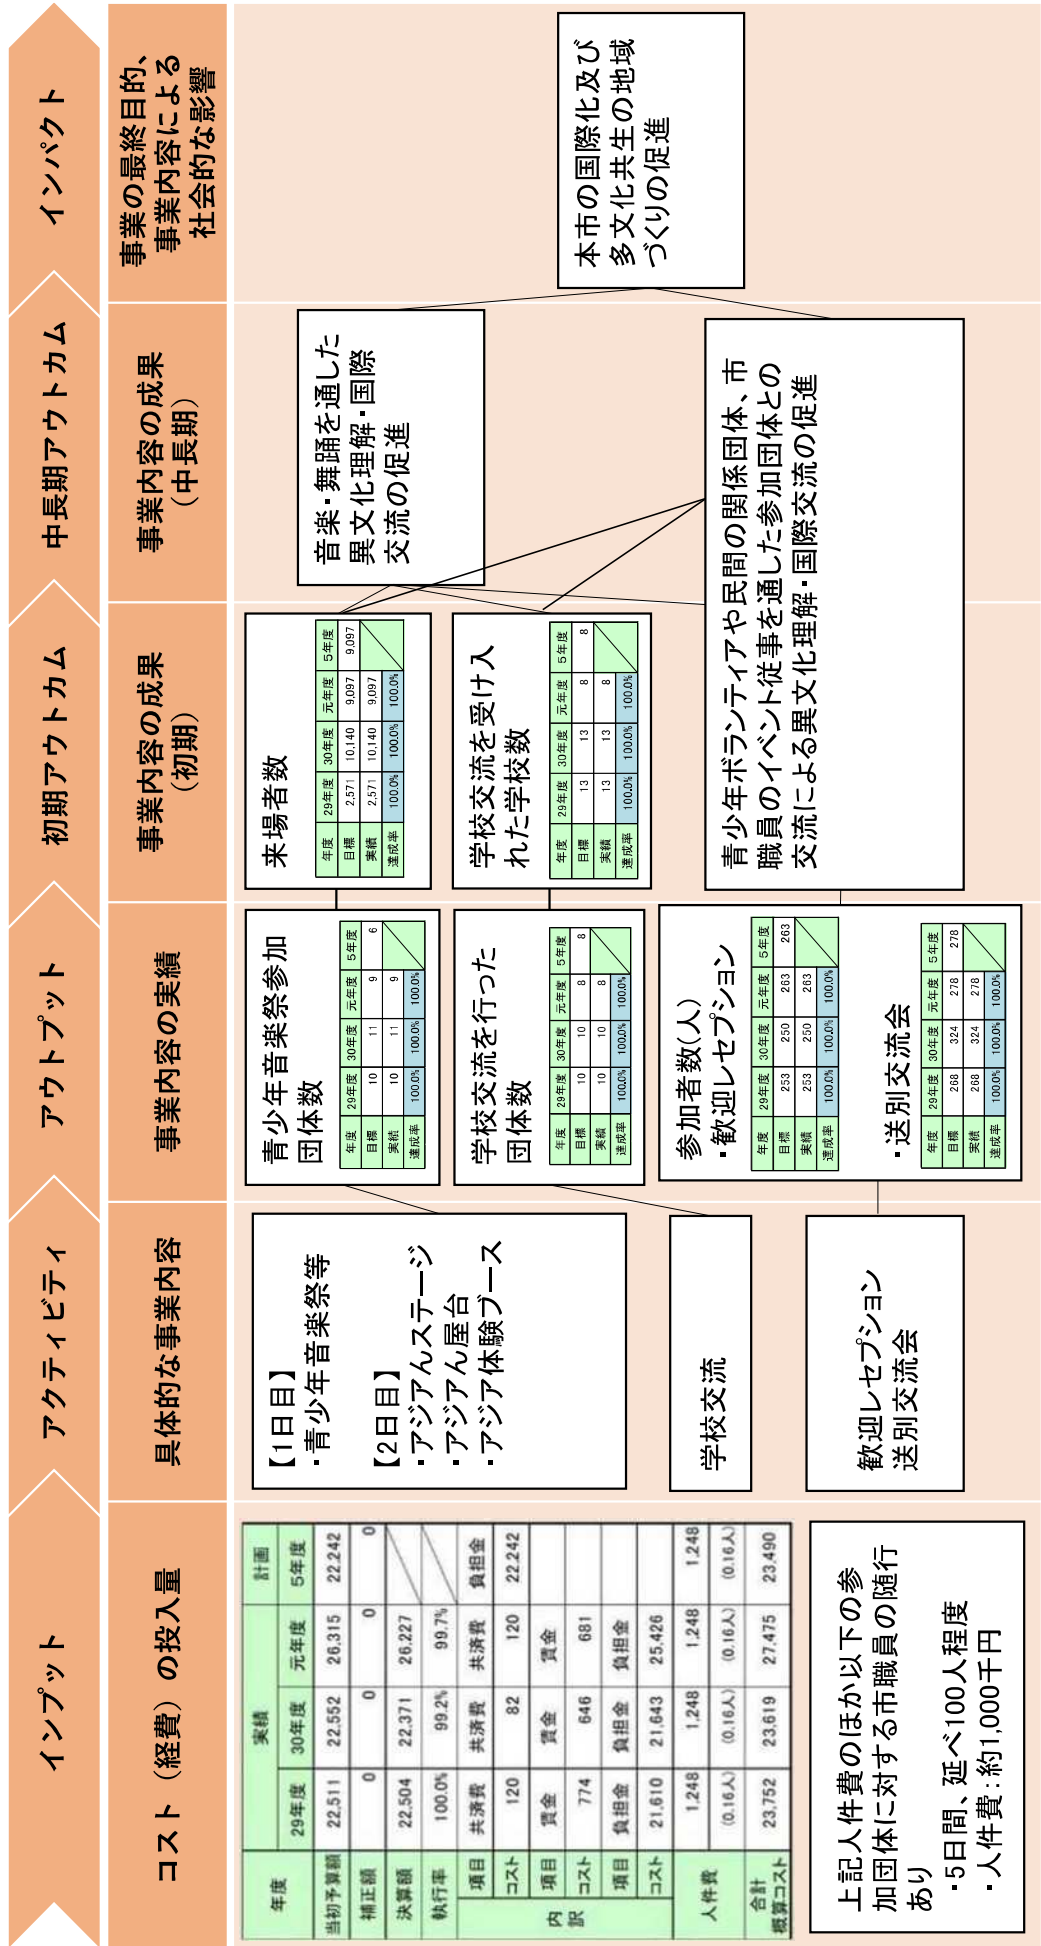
インプット

コスト（経費）の投入量

| 年度 | | 実績 29年度 | 実績 30年度 | 実績 元年度 | 計画 5年度 |
|---|---|---|---|---|---|
| 当初予算額 | | 22,511 | 22,552 | 26,315 | 22,242 |
| 補正額 | | 0 | 0 | 0 | 0 |
| 決算額 | | 22,504 | 22,371 | 26,227 | |
| 執行率 | | 100.0% | 99.2% | 99.7% | |
| 内訳 | 項目 | 共済費 | 共済費 | 共済費 | 負担金 |
| | コスト | 120 | 82 | 120 | 22,242 |
| | 項目 | 賃金 | 賃金 | 賃金 | |
| | コスト | 774 | 646 | 681 | |
| | 項目 | 負担金 | 負担金 | 負担金 | |
| | コスト | 21,610 | 21,643 | 25,426 | |
| 人件費 | | 1,248 (0.16人) | 1,248 (0.16人) | 1,248 (0.16人) | 1,248 (0.16人) |
| 合計 概算コスト | | 23,752 | 23,619 | 27,475 | 23,490 |

上記人件費のほか以下の参加団体に対する市職員の随行あり
・5日間、延べ100人程度
・人件費：約1,000千円

アクティビティ

具体的な事業内容

【1日目】
・青少年音楽祭等

【2日目】
・アジアんステージ
・アジアん屋台
・アジア体験ブース

学校交流

歓迎レセプション
送別交流会

アウトプット

事業内容の実績

青少年音楽祭参加団体数

| 年度 | 29年度 | 30年度 | 元年度 | 5年度 |
|---|---|---|---|---|
| 目標 | 10 | 11 | 9 | 6 |
| 実績 | 10 | 11 | 9 | |
| 達成率 | 100.0% | 100.0% | 100.0% | |

学校交流を行った団体数

| 年度 | 29年度 | 30年度 | 元年度 | 5年度 |
|---|---|---|---|---|
| 目標 | 10 | 10 | 8 | 8 |
| 実績 | 10 | 10 | 8 | |
| 達成率 | 100.0% | 100.0% | 100.0% | |

参加者数(人)
・歓迎レセプション

| 年度 | 29年度 | 30年度 | 元年度 | 5年度 |
|---|---|---|---|---|
| 目標 | 253 | 250 | 263 | 263 |
| 実績 | 253 | 250 | 263 | |
| 達成率 | 100.0% | 100.0% | 100.0% | |

・送別交流会

| 年度 | 29年度 | 30年度 | 元年度 | 5年度 |
|---|---|---|---|---|
| 目標 | 268 | 324 | 278 | 278 |
| 実績 | 268 | 324 | 278 | |
| 達成率 | 100.0% | 100.0% | 100.0% | |

初期アウトカム

事業内容の成果（初期）

来場者数

| 年度 | 29年度 | 30年度 | 元年度 | 5年度 |
|---|---|---|---|---|
| 目標 | 2,571 | 10,140 | 9,097 | 9,097 |
| 実績 | 2,571 | 10,140 | 9,097 | |
| 達成率 | 100.0% | 100.0% | 100.0% | |

学校交流を受け入れた学校数

| 年度 | 29年度 | 30年度 | 元年度 | 5年度 |
|---|---|---|---|---|
| 目標 | 13 | 13 | 8 | 8 |
| 実績 | 13 | 13 | 8 | |
| 達成率 | 100.0% | 100.0% | 100.0% | |

中長期アウトカム

事業内容の成果（中長期）

音楽・舞踊を通した異文化理解・国際交流の促進

青少年ボランティアや民間の関係団体、市職員のイベント従事を通した参加団体との交流による異文化理解・国際交流の促進

インパクト

事業の最終目的、事業内容による社会的な影響

本市の国際化及び多文化共生の地域づくりの促進